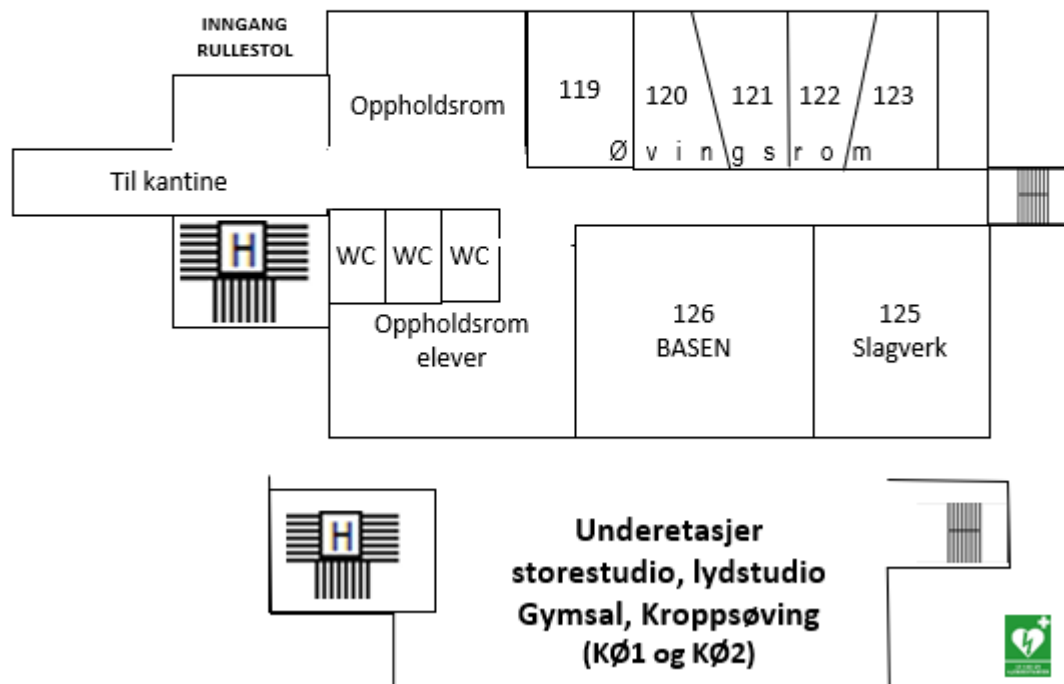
INNGANG
RULLESTOL

Oppholdsrom

119

120

121

122

123

Ø v i n g s r o m

Til kantine

H

WC

WC

WC

Oppholdsrom elever

126
BASEN

125
Slagverk

H

Underetasjer
storestudio, lydstudio
Gymsal, Kroppsøving
(KØ1 og KØ2)